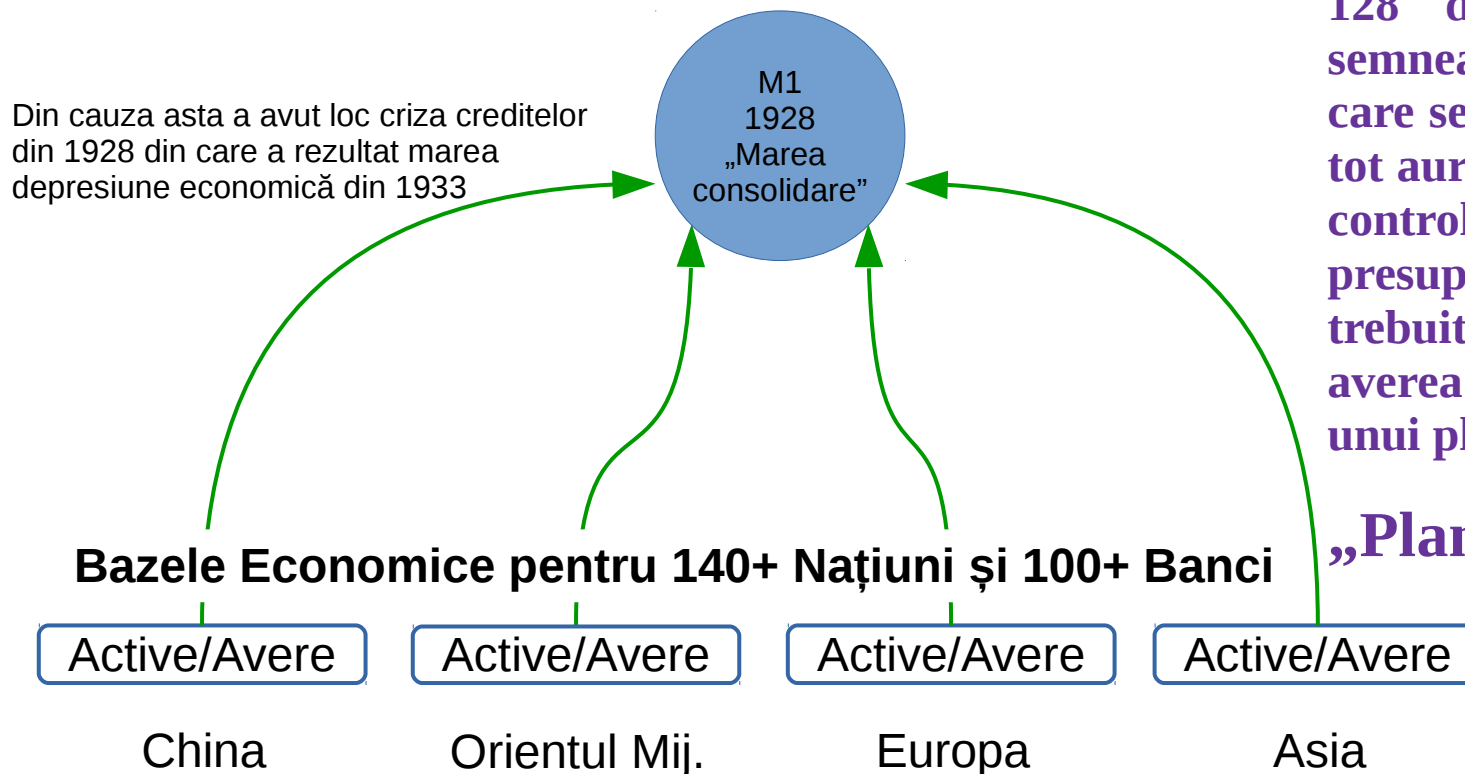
Din cauza asta a avut loc criza creditelor din 1928 din care a rezultat marea depresiune economică din 1933

M1
1928
„Marea consolidare”

128 d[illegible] semnea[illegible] care se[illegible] tot aur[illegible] control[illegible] presup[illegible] trebuit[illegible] averea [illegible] unui pl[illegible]

„Plan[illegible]

Bazele Economice pentru 140+ Națiuni și 100+ Banci

Active/Avere
Active/Avere
Active/Avere
Active/Avere

China
Orientul Mij.
Europa
Asia